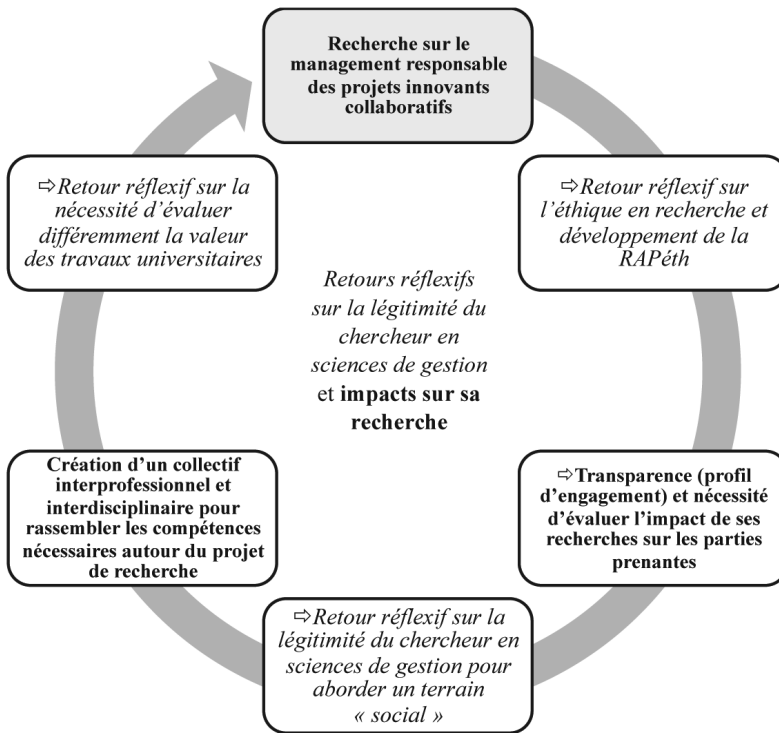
Recherche sur le management responsable des projets innovants collaboratifs

⇨Retour réflexif sur l'éthique en recherche et développement de la RAPéth

⇨Transparence (profil d'engagement) et nécessité d'évaluer l'impact de ses recherches sur les parties prenantes

⇨Retour réflexif sur la légitimité du chercheur en sciences de gestion pour aborder un terrain « social »

Création d'un collectif interprofessionnel et interdisciplinaire pour rassembler les compétences nécessaires autour du projet de recherche

⇨Retour réflexif sur la nécessité d'évaluer différemment la valeur des travaux universitaires

Retours réflexifs sur la légitimité du chercheur en sciences de gestion et impacts sur sa recherche